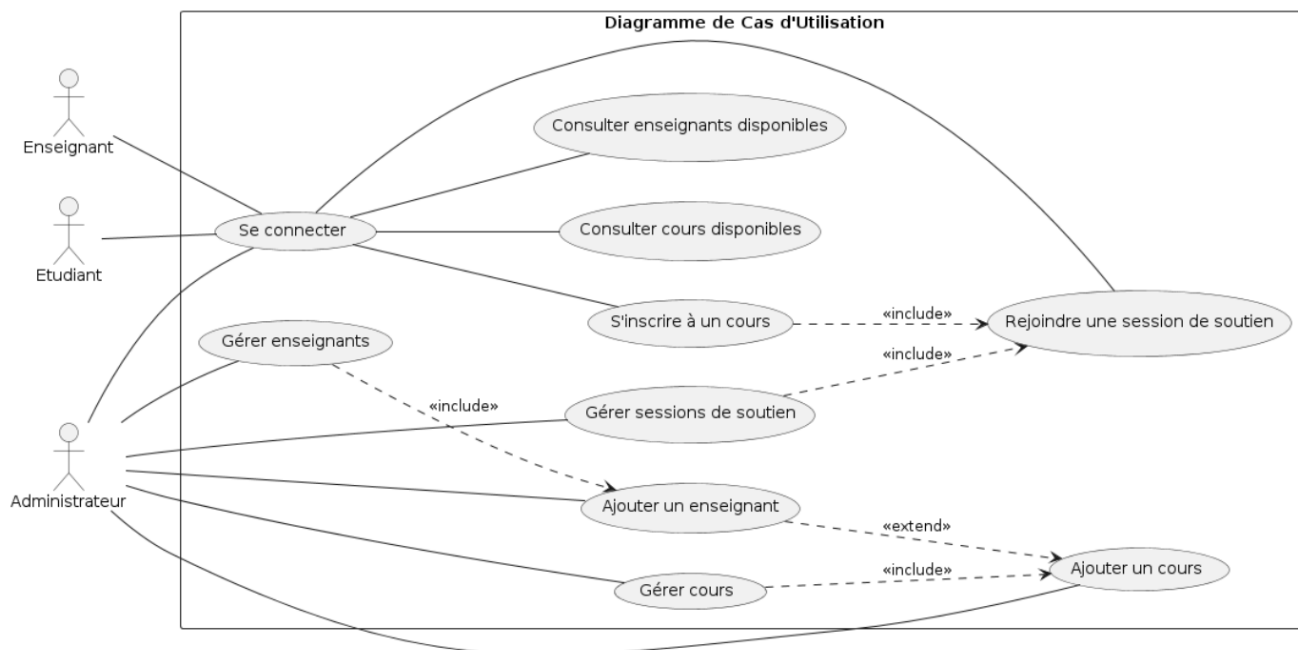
Diagramme de Cas d'Utilisation

Enseignant

Etudiant

Administrateur

Se connecter

Consulter enseignants disponibles

Consulter cours disponibles

S'inscrire à un cours

«include»

Rejoindre une session de soutien

Gérer enseignants

«include»

«include»

Gérer sessions de soutien

Ajouter un enseignant

«extend»

Gérer cours

«include»

Ajouter un cours